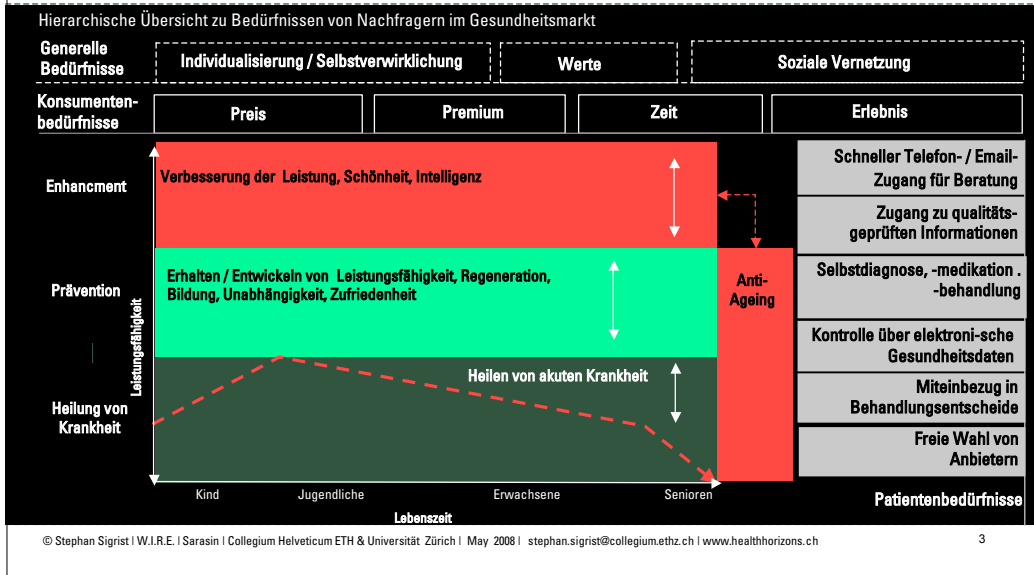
Hierarchische Übersicht zu Bedürfnissen von Nachfragern im Gesundheitsmarkt

Generelle Bedürfnisse

Individualisierung / Selbstverwirklichung

Werte

Soziale Vernetzung

Konsumentenbedürfnisse

Preis

Premium

Zeit

Erlebnis

Enhancment

Verbesserung der Leistung, Schönheit, Intelligenz

Prävention

Erhalten / Entwickeln von Leistungsfähigkeit, Regeneration, Bildung, Unabhängigkeit, Zufriedenheit

Anti-Ageing

Heilung von Krankheit

Heilen von akuten Krankheit

Leistungsfähigkeit

Kind

Jugendliche

Erwachsene

Senioren

Lebenszeit

Schneller Telefon- / Email-Zugang für Beratung

Zugang zu qualitätsgeprüften Informationen

Selbstdiagnose, -medikation . -behandlung

Kontrolle über elektroni-sche Gesundheitsdaten

Miteinbezug in Behandlungsentscheide

Freie Wahl von Anbietern

Patientenbedürfnisse

© Stephan Sigrist | W.I.R.E. | Sarasin | Collegium Helveticum ETH & Universität Zürich | May 2008 | stephan.sigrist@collegium.ethz.ch | www.healthhorizons.ch

3